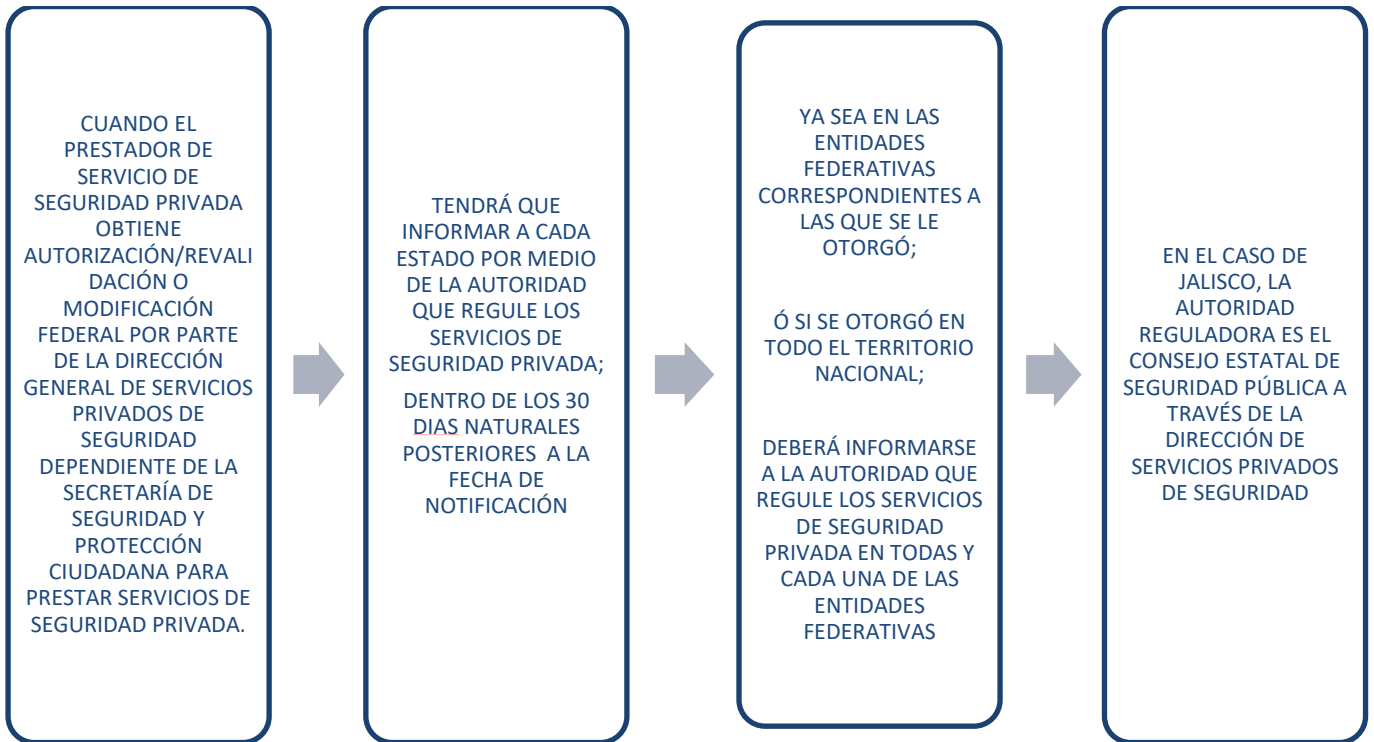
CUANDO EL PRESTADOR DE SERVICIO DE SEGURIDAD PRIVADA OBTIENE AUTORIZACIÓN/REVALIDACIÓN O MODIFICACIÓN FEDERAL POR PARTE DE LA DIRECCIÓN GENERAL DE SERVICIOS PRIVADOS DE SEGURIDAD DEPENDIENTE DE LA SECRETARÍA DE SEGURIDAD Y PROTECCIÓN CIUDADANA PARA PRESTAR SERVICIOS DE SEGURIDAD PRIVADA.

TENDRÁ QUE INFORMAR A CADA ESTADO POR MEDIO DE LA AUTORIDAD QUE REGULE LOS SERVICIOS DE SEGURIDAD PRIVADA;

DENTRO DE LOS 30 DIAS NATURALES POSTERIORES A LA FECHA DE NOTIFICACIÓN

YA SEA EN LAS ENTIDADES FEDERATIVAS CORRESPONDIENTES A LAS QUE SE LE OTORGÓ;

Ó SI SE OTORGÓ EN TODO EL TERRITORIO NACIONAL;

DEBERÁ INFORMARSE A LA AUTORIDAD QUE REGULE LOS SERVICIOS DE SEGURIDAD PRIVADA EN TODAS Y CADA UNA DE LAS ENTIDADES FEDERATIVAS

EN EL CASO DE JALISCO, LA AUTORIDAD REGULADORA ES EL CONSEJO ESTATAL DE SEGURIDAD PÚBLICA A TRAVÉS DE LA DIRECCIÓN DE SERVICIOS PRIVADOS DE SEGURIDAD